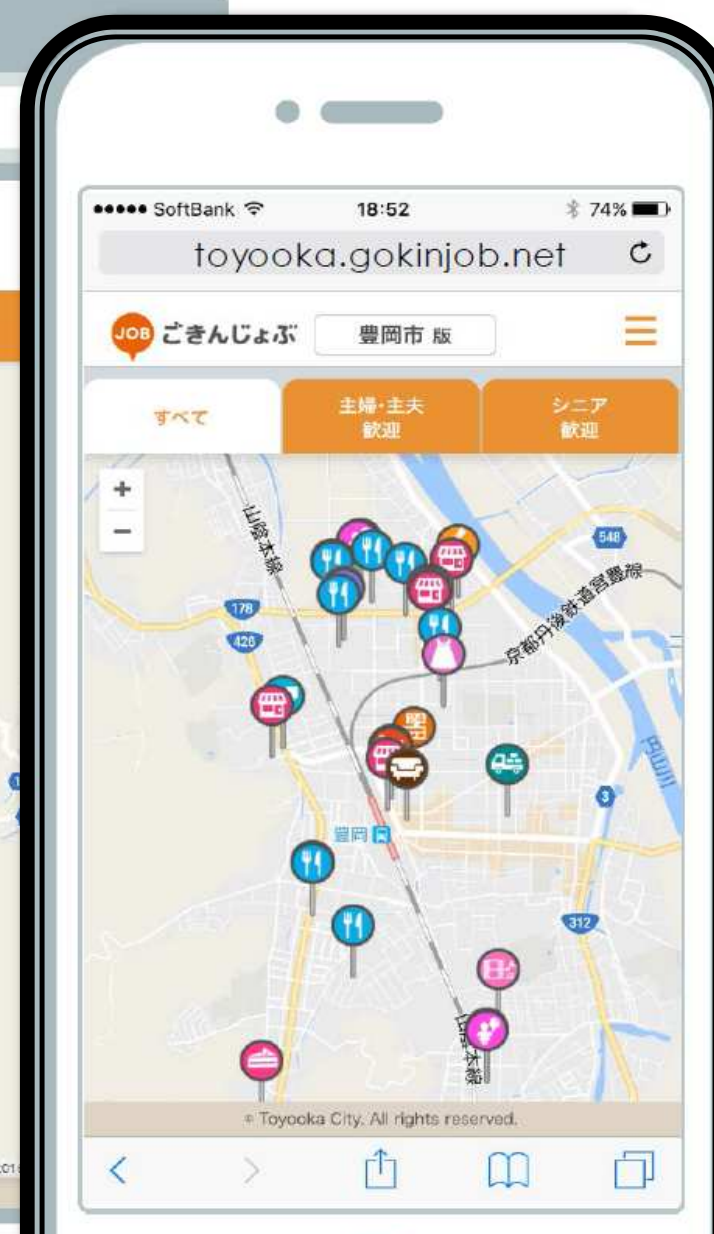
●●●●● SoftBank 18:52 74%

toyooka.gokinjob.net

JOB ごきんじょぶ 豊岡市 版

すべて

主婦・主夫 歓迎

シニア 歓迎

+
−

山陰本線

京都丹後鉄道宮豊線

178

426

548

3

312

円山川

豊岡

山陰本線

© Toyooka City. All rights reserved.